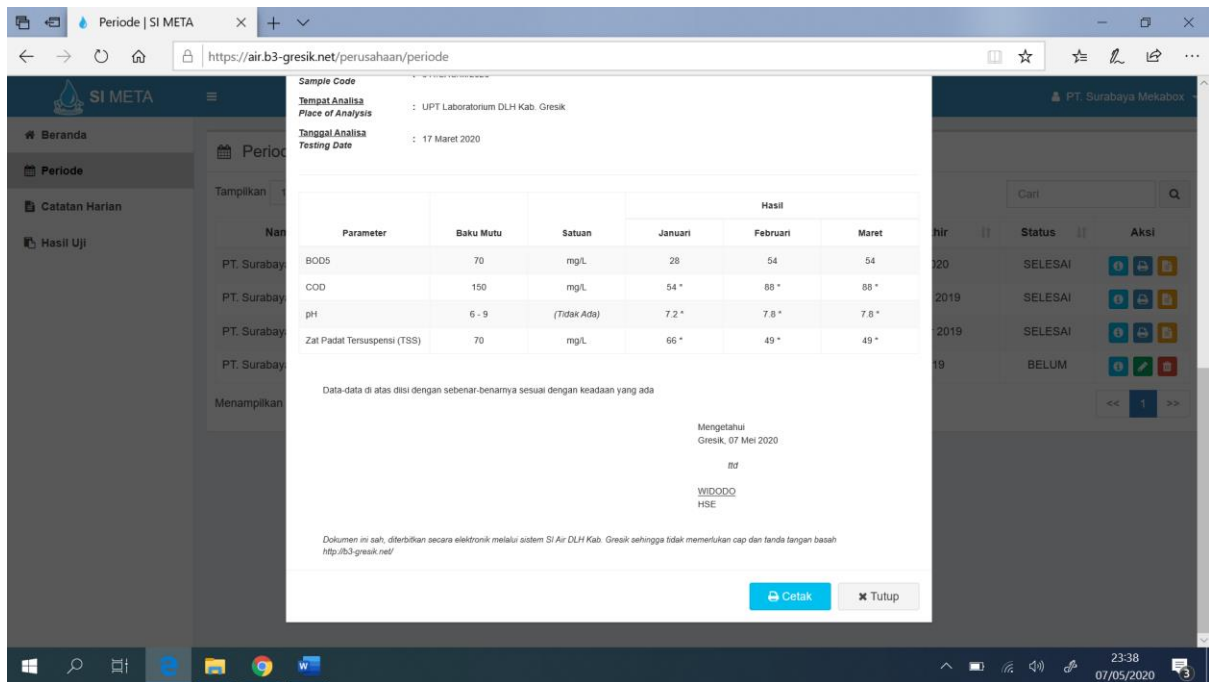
Periode | SI META

https://air.b3-gresik.net/perusahaan/periode

SI META

PT. Surabaya Mekabox

Beranda
Periode
Catatan Harian
Hasil Uji

Period

Tampilkan

Nan

PT. Surabay
PT. Surabay
PT. Surabay
PT. Surabay

Menampilkan

Cari

hir | Status | Aksi
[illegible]20 | SELESAI |
2019 | SELESAI |
2019 | SELESAI |
19 | BELUM |

<< 1 >>

Sample Code : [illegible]

Tempat Analisa
Place of Analysis : UPT Laboratorium DLH Kab. Gresik

Tanggal Analisa
Testing Date : 17 Maret 2020

| Parameter | Baku Mutu | Satuan | Hasil Januari | Hasil Februari | Hasil Maret |
|---|---|---|---|---|---|
| BOD5 | 70 | mg/L | 28 | 54 | 54 |
| COD | 150 | mg/L | 54 * | 88 * | 88 * |
| pH | 6 - 9 | (Tidak Ada) | 7.2 * | 7.8 * | 7.8 * |
| Zat Padat Tersuspensi (TSS) | 70 | mg/L | 66 * | 49 * | 49 * |

Data-data di atas diisi dengan sebenar-benarnya sesuai dengan keadaan yang ada

Mengetahui
Gresik, 07 Mei 2020

ttd

WIDODO
HSE

Dokumen ini sah, diterbitkan secara elektronik melalui sistem SI Air DLH Kab. Gresik sehingga tidak memerlukan cap dan tanda tangan basah
http://b3-gresik.net/

Cetak
Tutup

23:38
07/05/2020